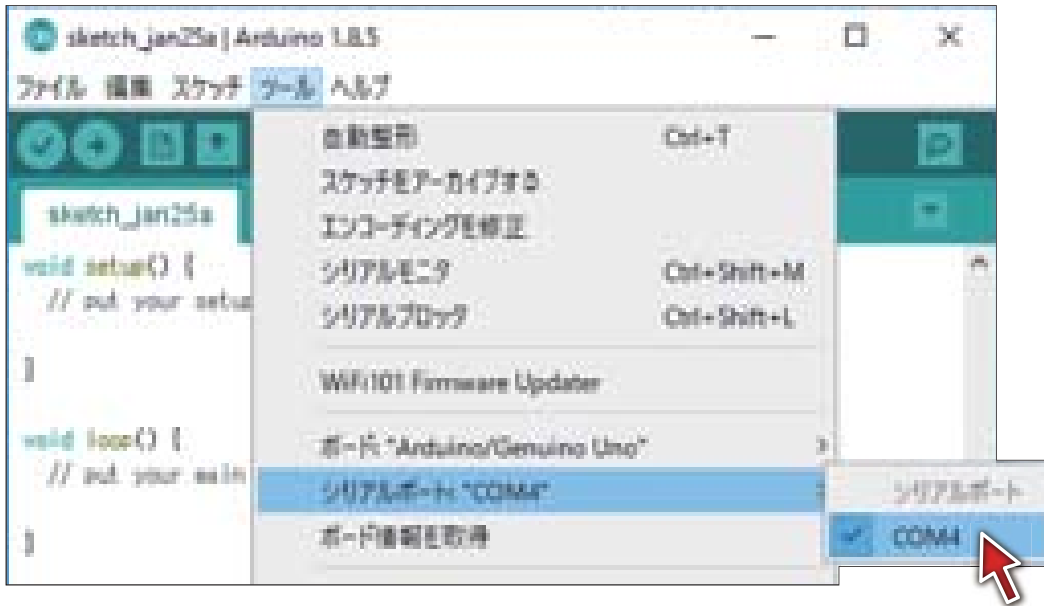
sketch_jan25a | Arduino 1.8.5

ファイル 編集 スケッチ ツール ヘルプ

sketch_jan25a

void setup() {
// put your setu

}

void loop() {
// put your main

}

自動整形 Ctrl+T
スケッチをアーカイブする
エンコーディングを修正
シリアルモニタ Ctrl+Shift+M
シリアルプロッタ Ctrl+Shift+L
WiFi101 Firmware Updater
ボード: "Arduino/Genuino Uno"
シリアルポート: "COM4"
ボード情報を取得

シリアルポート
✓ COM4